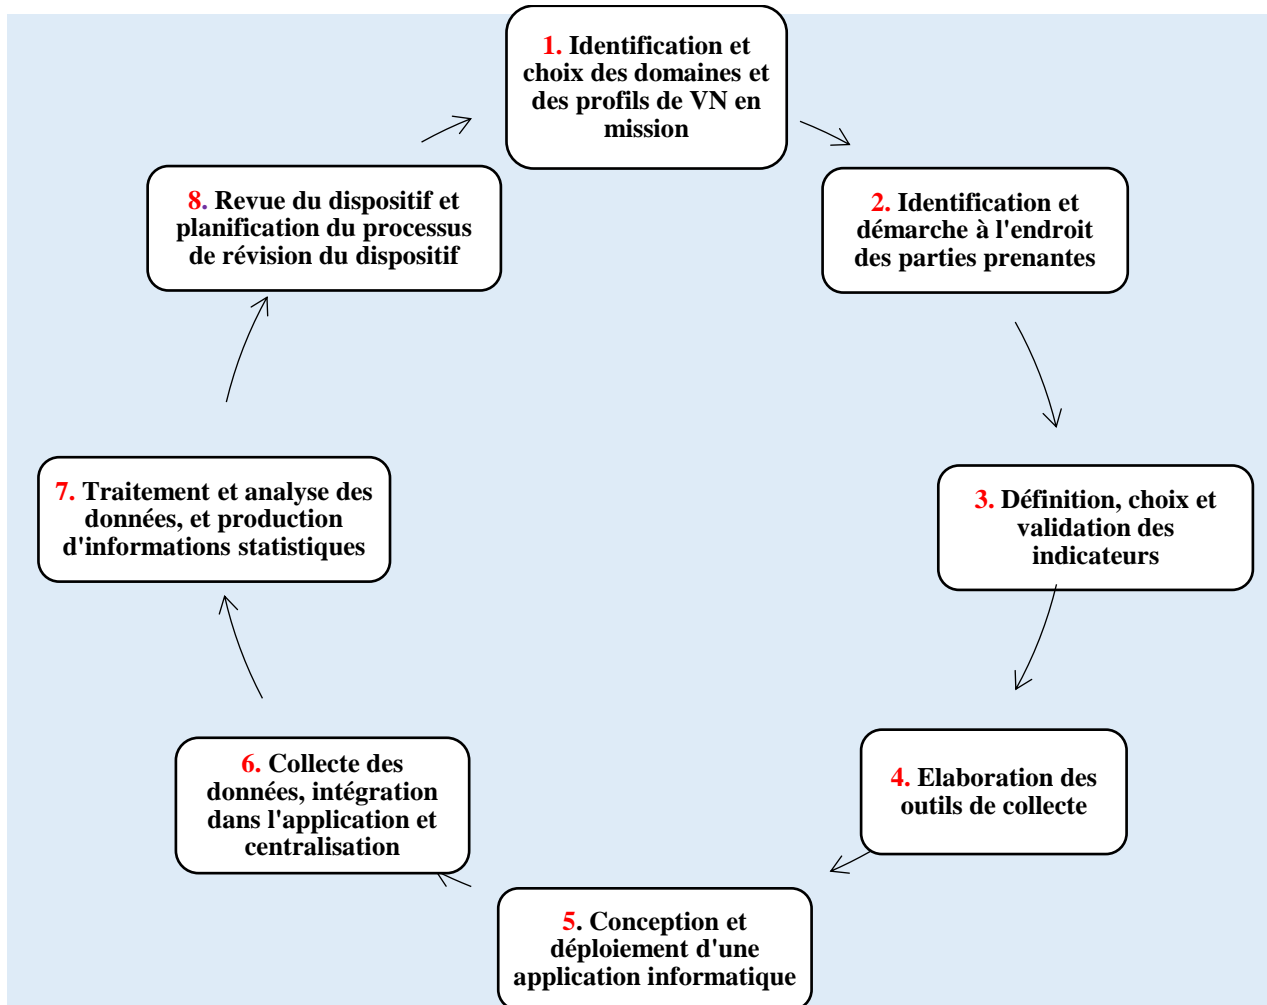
1. Identification et choix des domaines et des profils de VN en mission

2. Identification et démarche à l'endroit des parties prenantes

3. Définition, choix et validation des indicateurs

4. Elaboration des outils de collecte

5. Conception et déploiement d'une application informatique

6. Collecte des données, intégration dans l'application et centralisation

7. Traitement et analyse des données, et production d'informations statistiques

8. Revue du dispositif et planification du processus de révision du dispositif